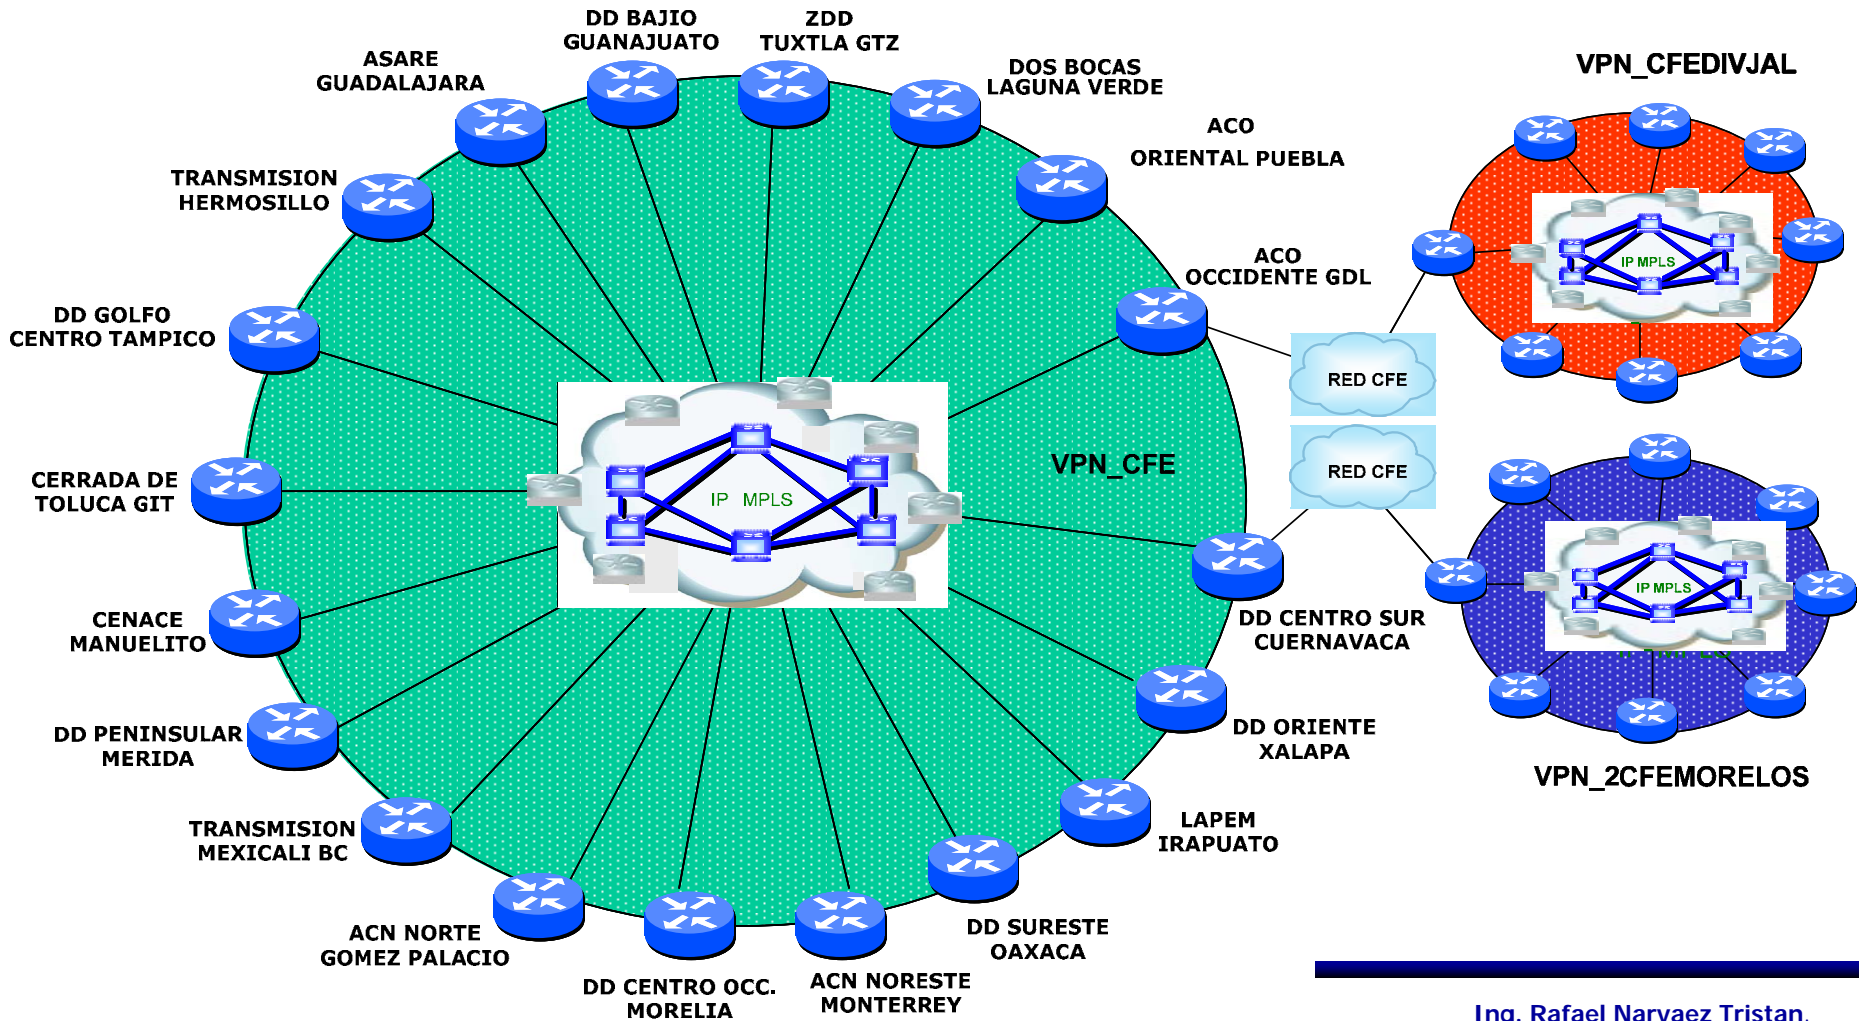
DD BAJIO
GUANAJUATO

ZDD
TUXTLA GTZ

ASARE
GUADALAJARA

DOS BOCAS
LAGUNA VERDE

VPN_CFEDIVJAL

ACO
ORIENTAL PUEBLA

TRANSMISION
HERMOSILLO

ACO
OCCIDENTE GDL

IP MPLS

DD GOLFO
CENTRO TAMPICO

RED CFE

CERRADA DE
TOLUCA GIT

IP MPLS

VPN_CFE

RED CFE

IP MPLS

CENACE
MANUELITO

DD CENTRO SUR
CUERNAVACA

DD PENINSULAR
MERIDA

DD ORIENTE
XALAPA

VPN_2CFEMORELOS

TRANSMISION
MEXICALI BC

LAPEM
IRAPUATO

ACN NORTE
GOMEZ PALACIO

DD SURESTE
OAXACA

DD CENTRO OCC.
MORELIA

ACN NORESTE
MONTERREY

Ing. Rafael Narvaez Tristan.